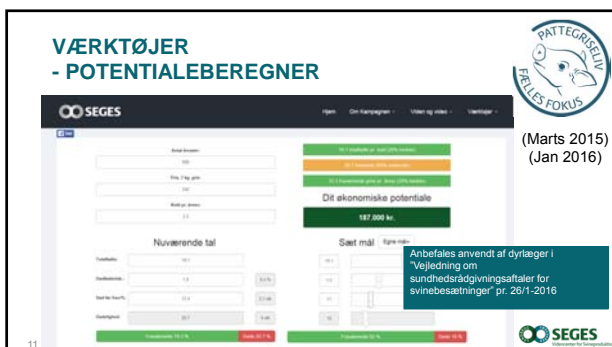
VÆRKTØJER
- POTENTIALEBEREGNER

PATTEGRISELIV
FÆLLES FOKUS

(Marts 2015)
(Jan 2016)

SEGES

Hjem
Om Kampagnen
Viden og video
Værktøjer

Dit økonomiske potentiale

187.000 kr.

Nuværende tal

Sæt mål

Anbefales anvendt af dyrlæger i "Vejledning om sundhedsrådgivningsaftaler for svinebesætninger" pr. 26/1-2016

SEGES

11